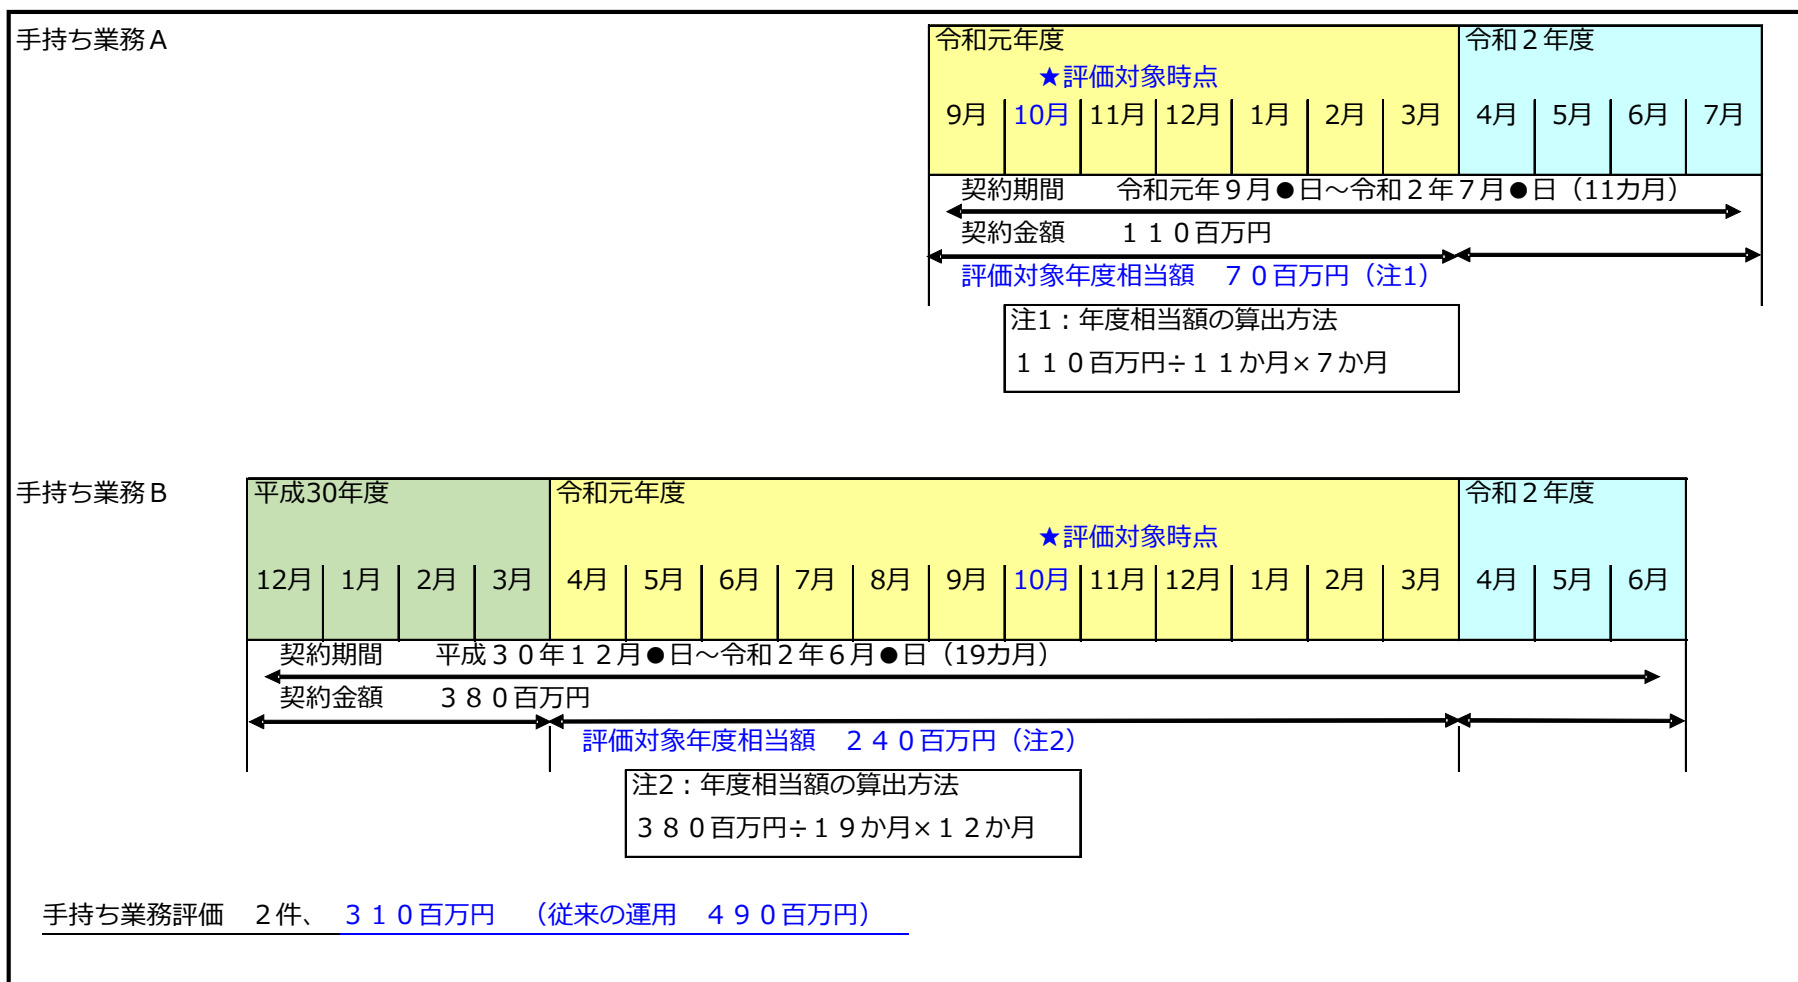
手持ち業務Ａ

| 令和元年度 | | | | | | | 令和２年度 | | | |
|---|---|---|---|---|---|---|---|---|---|---|
| | ★評価対象時点 | | | | | | | | | |
| 9月 | 10月 | 11月 | 12月 | 1月 | 2月 | 3月 | 4月 | 5月 | 6月 | 7月 |

契約期間　令和元年９月●日～令和２年７月●日（11カ月）

契約金額　１１０百万円

評価対象年度相当額　７０百万円（注1）

注1：年度相当額の算出方法
１１０百万円÷１１か月×７か月

手持ち業務Ｂ

| 平成30年度 | | | | 令和元年度 | | | | | | | | | | | | 令和２年度 | | |
|---|---|---|---|---|---|---|---|---|---|---|---|---|---|---|---|---|---|---|
| | | | | | | | | | | ★評価対象時点 | | | | | | | | |
| 12月 | 1月 | 2月 | 3月 | 4月 | 5月 | 6月 | 7月 | 8月 | 9月 | 10月 | 11月 | 12月 | 1月 | 2月 | 3月 | 4月 | 5月 | 6月 |

契約期間　平成３０年１２月●日～令和２年６月●日（19カ月）

契約金額　３８０百万円

評価対象年度相当額　２４０百万円（注2）

注2：年度相当額の算出方法
３８０百万円÷１９か月×１２か月

手持ち業務評価　２件、３１０百万円　（従来の運用　４９０百万円）